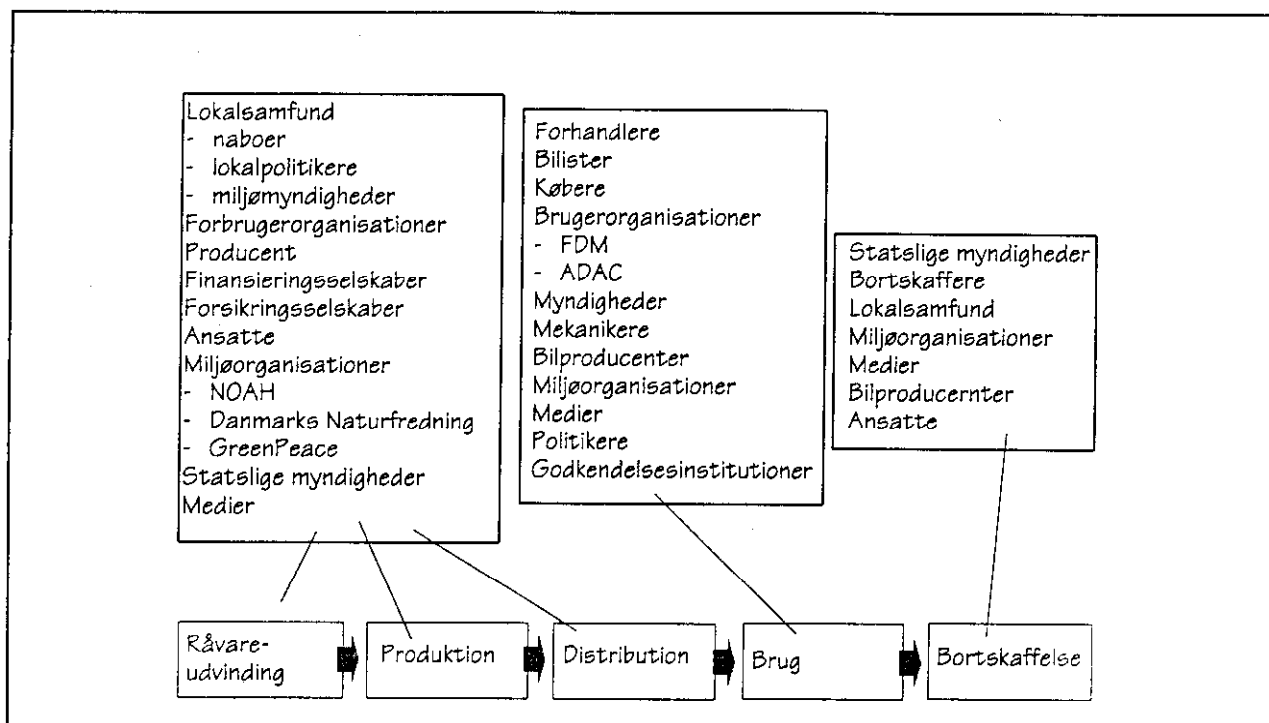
Lokalsamfund
- naboer
- lokalpolitikere
- miljømyndigheder
Forbrugerorganisationer
Producent
Finansieringsselskaber
Forsikringsselskaber
Ansatte
Miljøorganisationer
- NOAH
- Danmarks Naturfredning
- GreenPeace
Statslige myndigheder
Medier

Forhandlere
Bilister
Købere
Brugerorganisationer
- FDM
- ADAC
Myndigheder
Mekanikere
Bilproducenter
Miljøorganisationer
Medier
Politikere
Godkendelsesinstitutioner

Statslige myndigheder
Bortskaffere
Lokalsamfund
Miljøorganisationer
Medier
Bilproducernter
Ansatte

Råvare-udvinding

Produktion

Distribution

Brug

Bortskaffelse